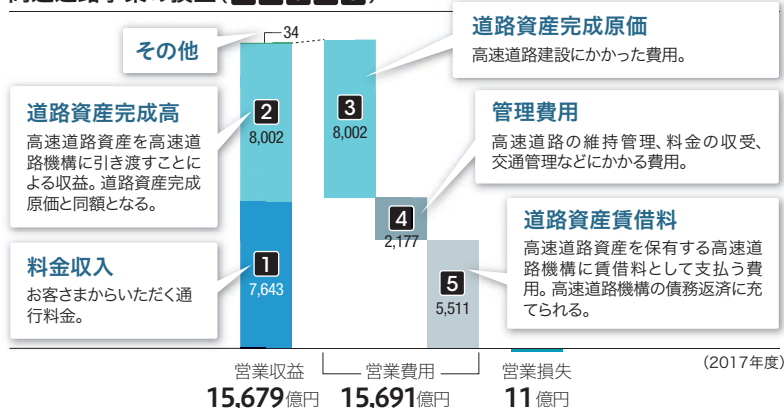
その他

34

道路資産完成高
高速道路資産を高速道路機構に引き渡すことによる収益。道路資産完成原価と同額となる。

2
8,002

料金収入
お客さまからいただく通行料金。

1
7,643

道路資産完成原価
高速道路建設にかかった費用。

3
8,002

管理費用
高速道路の維持管理、料金の収受、交通管理などにかかる費用。

4
2,177

道路資産賃借料
高速道路資産を保有する高速道路機構に賃借料として支払う費用。高速道路機構の債務返済に充てられる。

5
5,511

(2017年度)

営業収益
15,679億円

営業費用
15,691億円

営業損失
11億円